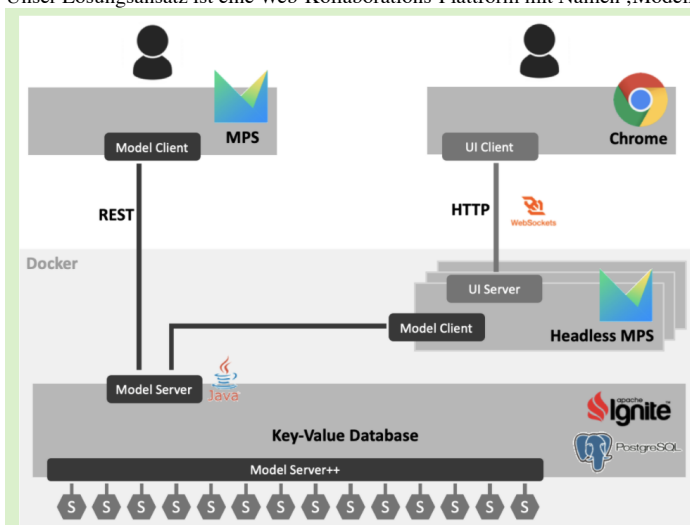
Unser Lösungsansatz ist eine Web-Kollaborations-Plattform mit Namen ‚Model

MPS

Model Client

Chrome

UI Client

REST

HTTP

WebSockets

Docker

UI Server

Model Client

Headless MPS

Model Server

Java

apache Ignite

Key-Value Database

PostgreSQL

Model Server++

S S S S S S S S S S S S S S